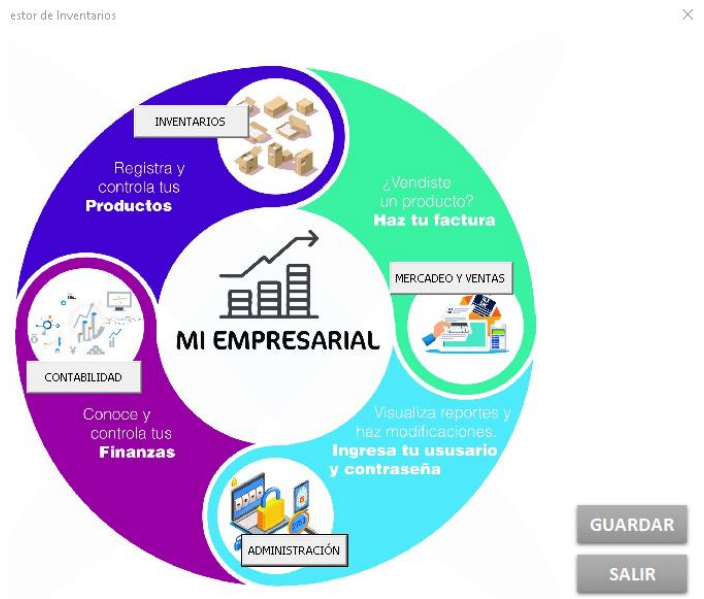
estor de Inventarios

×

INVENTARIOS

Registra y controla tus **Productos**

¿Vendiste un producto? **Haz tu factura**

MERCADEO Y VENTAS

MI EMPRESARIAL

CONTABILIDAD

Conoce y controla tus **Finanzas**

Visualiza reportes y haz modificaciones. **Ingresa tu ususario y contraseña**

ADMINISTRACIÓN

GUARDAR

SALIR